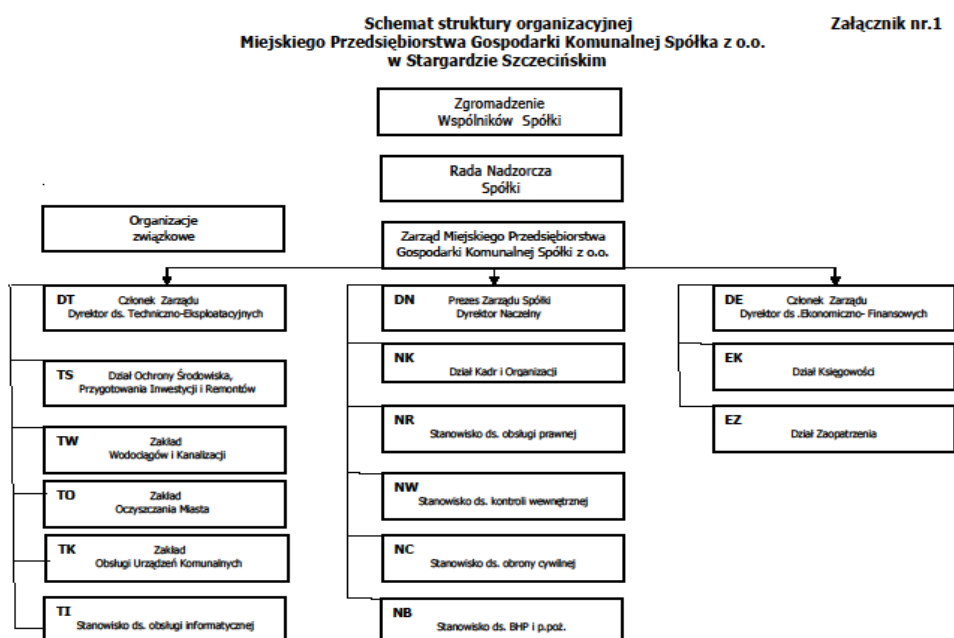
Schemat struktury organizacyjnej
Miejskiego Przedsiębiorstwa Gospodarki Komunalnej Spółka z o.o.
w Stargardzie Szczecińskim

Załącznik nr.1

Zgromadzenie Wspólników Spółki

Rada Nadzorcza Spółki

Organizacje związkowe

Zarząd Miejskiego Przedsiębiorstwa Gospodarki Komunalnej Spółki z o.o.

DT Członek Zarządu Dyrektor ds. Techniczno-Eksploatacyjnych

TS Dział Ochrony Środowiska, Przygotowania Inwestycji i Remontów

TW Zakład Wodociągów i Kanalizacji

TO Zakład Oczyszczania Miasta

TK Zakład Obsługi Urządzeń Komunalnych

TI Stanowisko ds. obsługi informatycznej

DN Prezes Zarządu Spółki Dyrektor Naczelny

NK Dział Kadr i Organizacji

NR Stanowisko ds. obsługi prawnej

NW Stanowisko ds. kontroli wewnętrznej

NC Stanowisko ds. obrony cywilnej

NB Stanowisko ds. BHP i p.poż.

DE Członek Zarządu Dyrektor ds .Ekonomiczno- Finansowych

EK Dział Księgowości

EZ Dział Zaopatrzenia